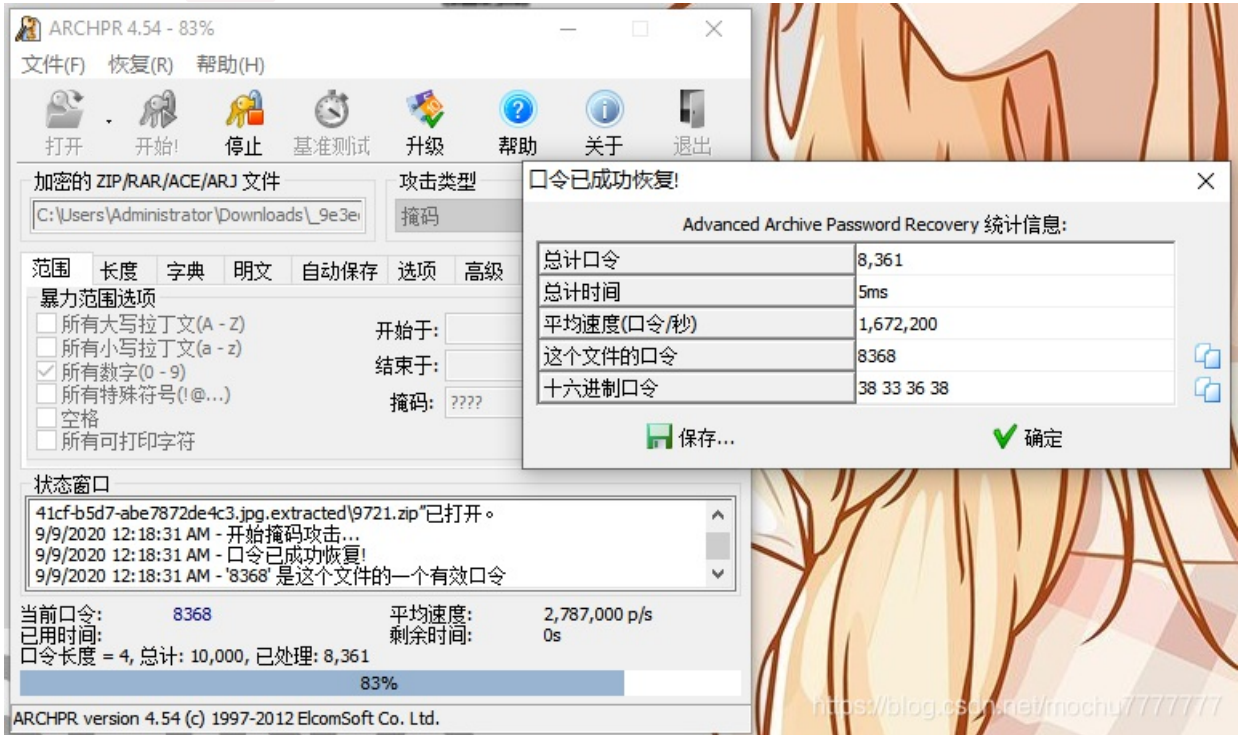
ARCHPR 4.54 - 83%

文件(F) 恢复(R) 帮助(H)

打开 开始! 停止 基准测试 升级 帮助 关于 退出

加密的 ZIP/RAR/ACE/ARJ 文件
C:\Users\Administrator\Downloads\_9e3e

攻击类型
掩码

范围 长度 字典 明文 自动保存 选项 高级

暴力范围选项
所有大写拉丁文(A - Z)
所有小写拉丁文(a - z)
所有数字(0 - 9)
所有特殊符号(!@...)
空格
所有可打印字符

开始于:
结束于:
掩码: ????

状态窗口
41cf-b5d7-abe7872de4c3.jpg.extracted\9721.zip"已打开。
9/9/2020 12:18:31 AM - 开始掩码攻击...
9/9/2020 12:18:31 AM - 口令已成功恢复!
9/9/2020 12:18:31 AM - '8368' 是这个文件的一个有效口令

当前口令: 8368
已用时间:
口令长度 = 4, 总计: 10,000, 已处理: 8,361
平均速度: 2,787,000 p/s
剩余时间: 0s

83%

ARCHPR version 4.54 (c) 1997-2012 ElcomSoft Co. Ltd.

口令已成功恢复!

Advanced Archive Password Recovery 统计信息:

| 总计口令 | 8,361 |
|---|---|
| 总计时间 | 5ms |
| 平均速度(口令/秒) | 1,672,200 |
| 这个文件的口令 | 8368 |
| 十六进制口令 | 38 33 36 38 |

保存... 确定

https://blog.csdn.net/mochu7777777